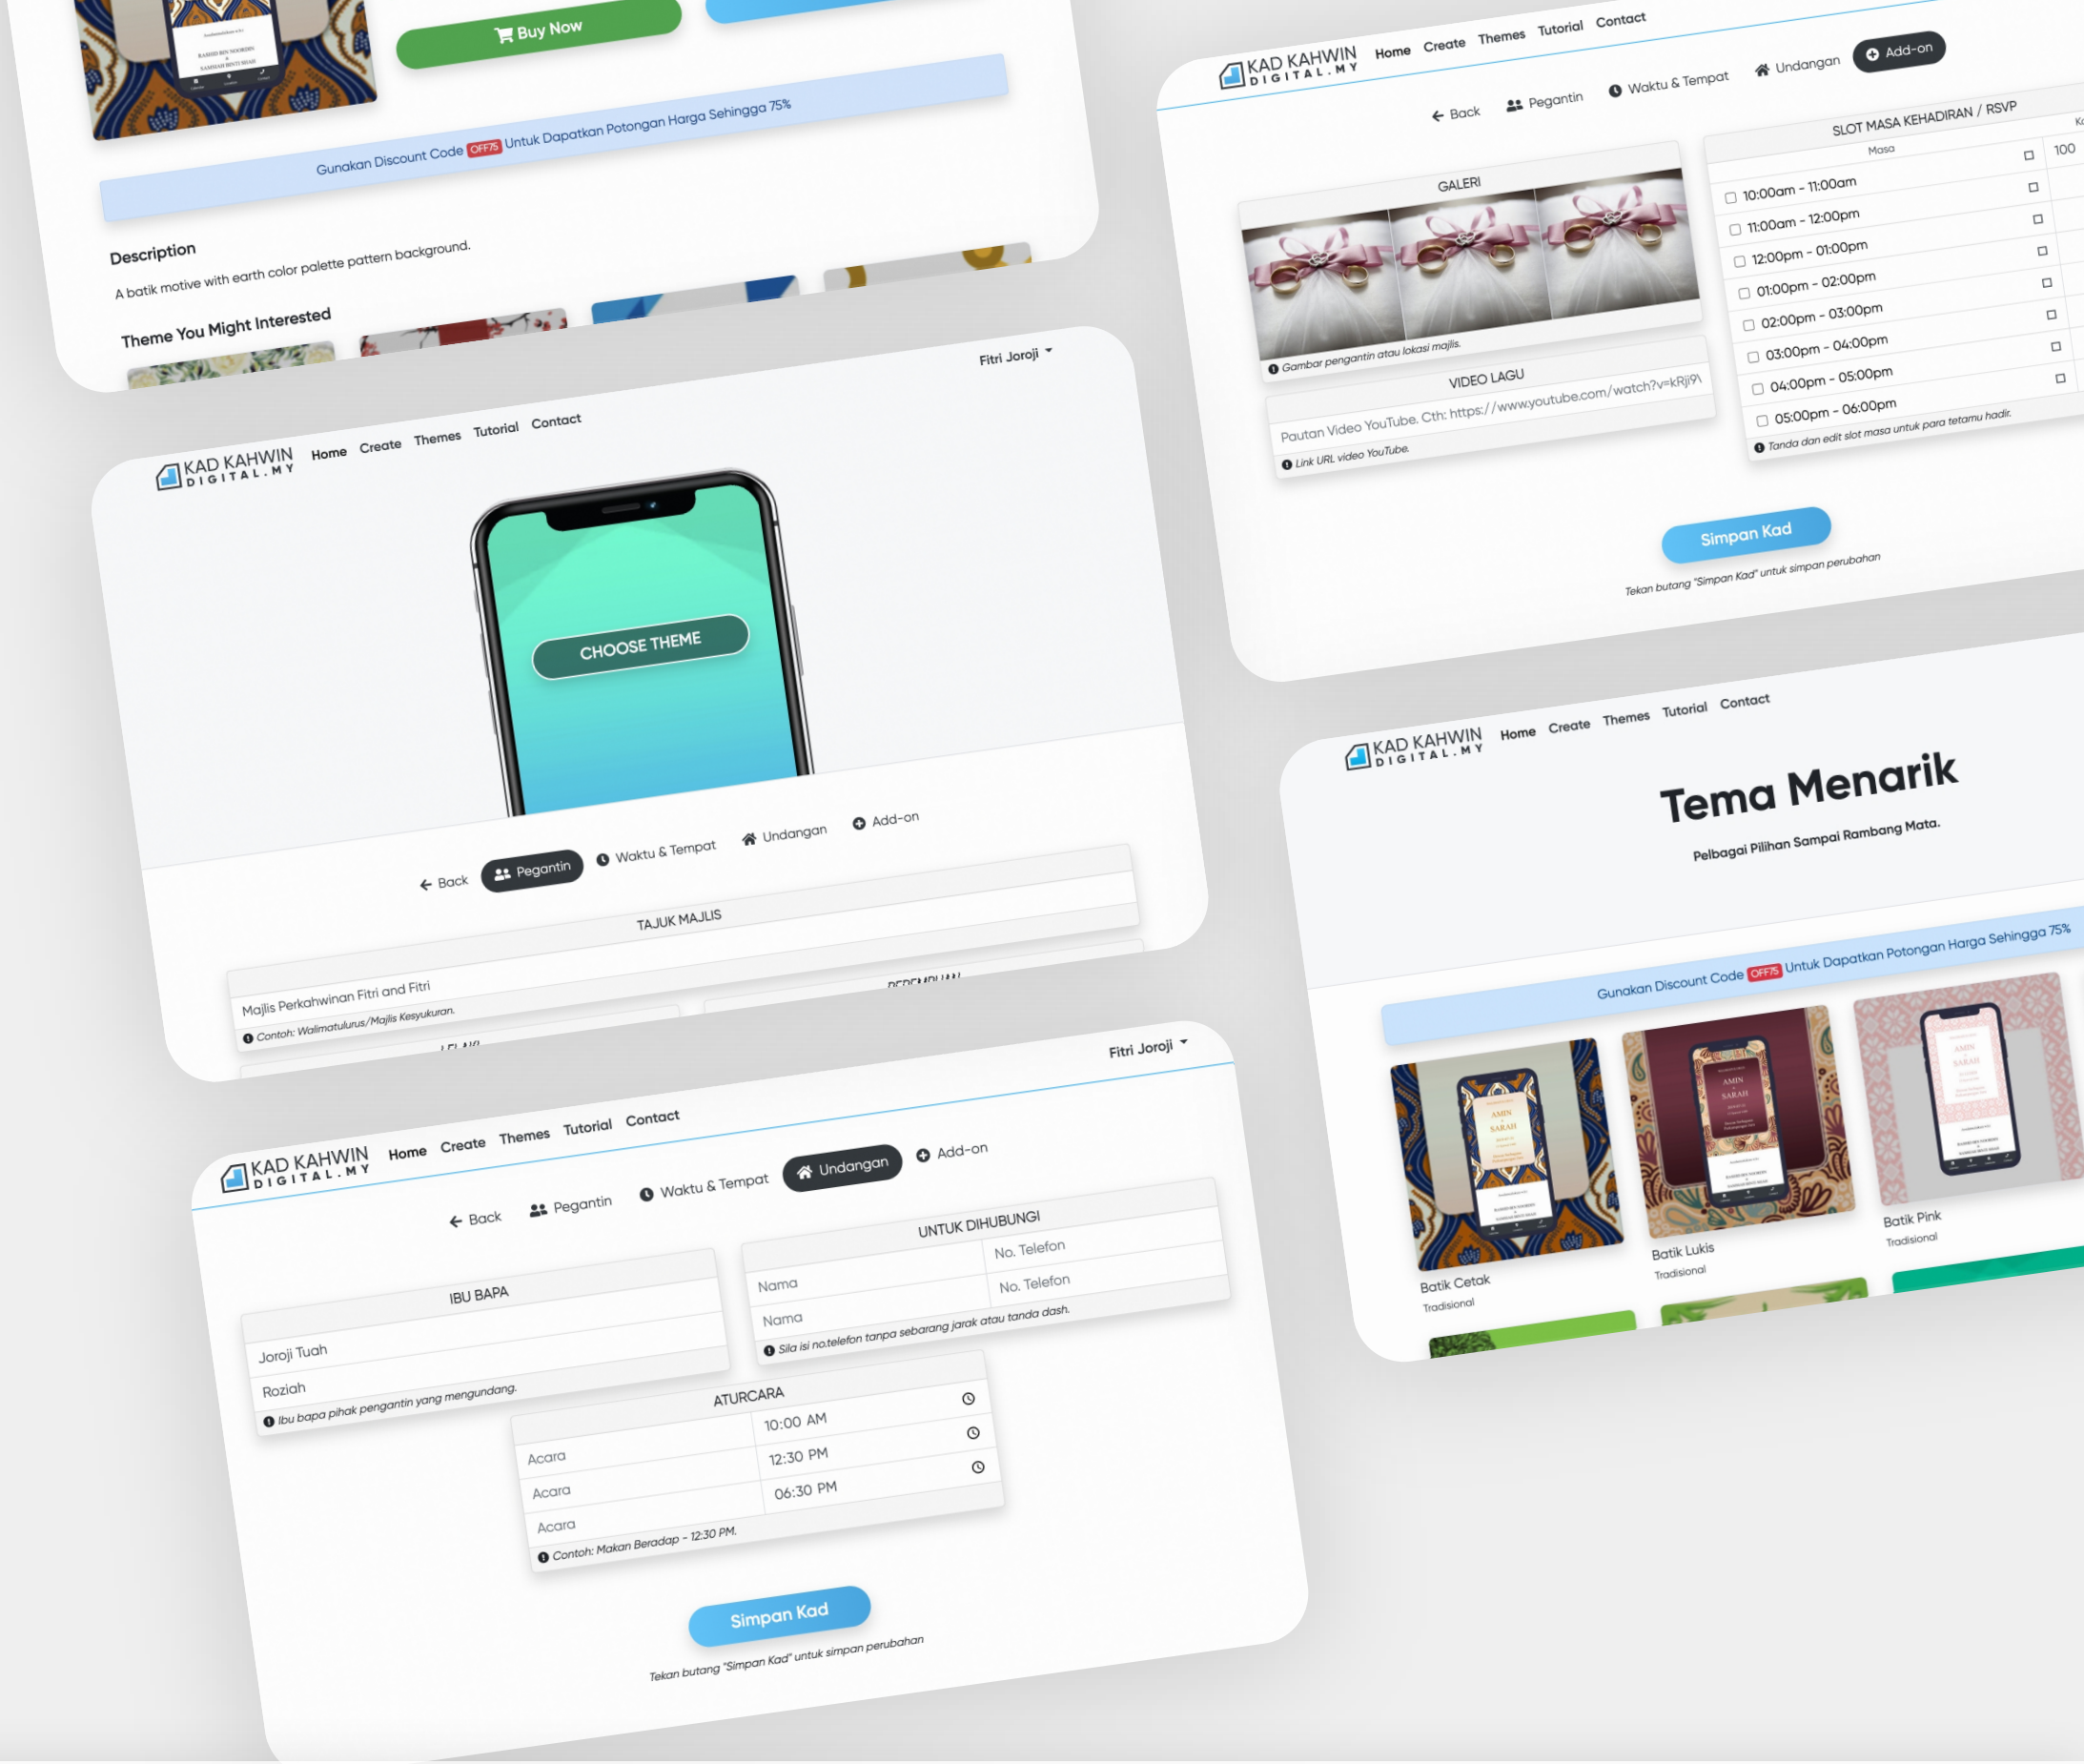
Buy Now

Gunakan Discount Code OFF75 Untuk Dapatkan Potongan Harga Sehingga 75%

Description

A batik motive with earth color palette pattern background.

Theme You Might Interested

KAD KAHWIN DIGITAL.MY Home Create Themes Tutorial Contact Add-on

Back Pegantin Waktu & Tempat Undangan Add-on

GALERI

Gambar pengantin atau lokasi majlis.

VIDEO LAGU

Pautan Video YouTube. Cth: https://www.youtube.com/watch?v=kRji9\

Link URL video YouTube.

SLOT MASA KEHADIRAN / RSVP

Masa

100

10:00am - 11:00am
11:00am - 12:00pm
12:00pm - 01:00pm
01:00pm - 02:00pm
02:00pm - 03:00pm
03:00pm - 04:00pm
04:00pm - 05:00pm
05:00pm - 06:00pm

Tanda dan edit slot masa untuk para tetamu hadir.

Simpan Kad

Tekan butang "Simpan Kad" untuk simpan perubahan

Fitri Joroji

KAD KAHWIN DIGITAL.MY Home Create Themes Tutorial Contact

CHOOSE THEME

Back Pegantin Waktu & Tempat Undangan Add-on

TAJUK MAJLIS

Majlis Perkahwinan Fitri and Fitri

Contoh: Walimatulurus/Majlis Kesyukuran.

KAD KAHWIN DIGITAL.MY Home Create Themes Tutorial Contact

Tema Menarik

Pelbagai Pilihan Sampai Rambang Mata.

Gunakan Discount Code OFF75 Untuk Dapatkan Potongan Harga Sehingga 75%

Batik Cetak
Tradisional

Batik Lukis
Tradisional

Batik Pink
Tradisional

Fitri Joroji

KAD KAHWIN DIGITAL.MY Home Create Themes Tutorial Contact

Back Pegantin Waktu & Tempat Undangan Add-on

UNTUK DIHUBUNGI

| Nama | No. Telefon |
|---|---|
| Nama | No. Telefon |

Sila isi no.telefon tanpa sebarang jarak atau tanda dash.

IBU BAPA

Joroji Tuah

Roziah

Ibu bapa pihak pengantin yang mengundang.

ATURCARA

| Acara | 10:00 AM |
|---|---|
| Acara | 12:30 PM |
| Acara | 06:30 PM |

Contoh: Makan Beradap - 12:30 PM.

Simpan Kad

Tekan butang "Simpan Kad" untuk simpan perubahan